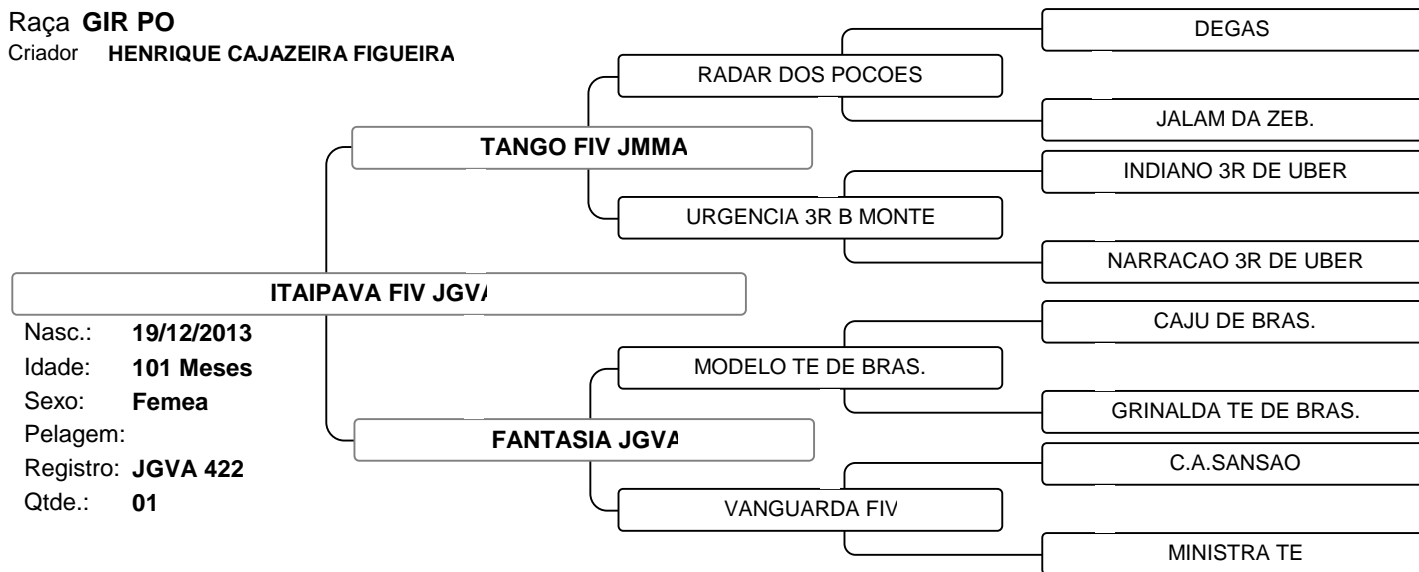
Raça **GIR PO**
Criador **HENRIQUE CAJAZEIRA FIGUEIRA**

DEGAS
RADAR DOS POCOES
JALAM DA ZEB.
TANGO FIV JMMA
INDIANO 3R DE UBER
URGENCIA 3R B MONTE
NARRACAO 3R DE UBER
ITAIPAVA FIV JGV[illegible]
CAJU DE BRAS.
MODELO TE DE BRAS.
GRINALDA TE DE BRAS.
FANTASIA JGV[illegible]
C.A.SANSAO
VANGUARDA FIV
MINISTRA TE

Nasc.: 19/12/2013
Idade: 101 Meses
Sexo: Femea
Pelagem:
Registro: JGVA 422
Qtde.: 01